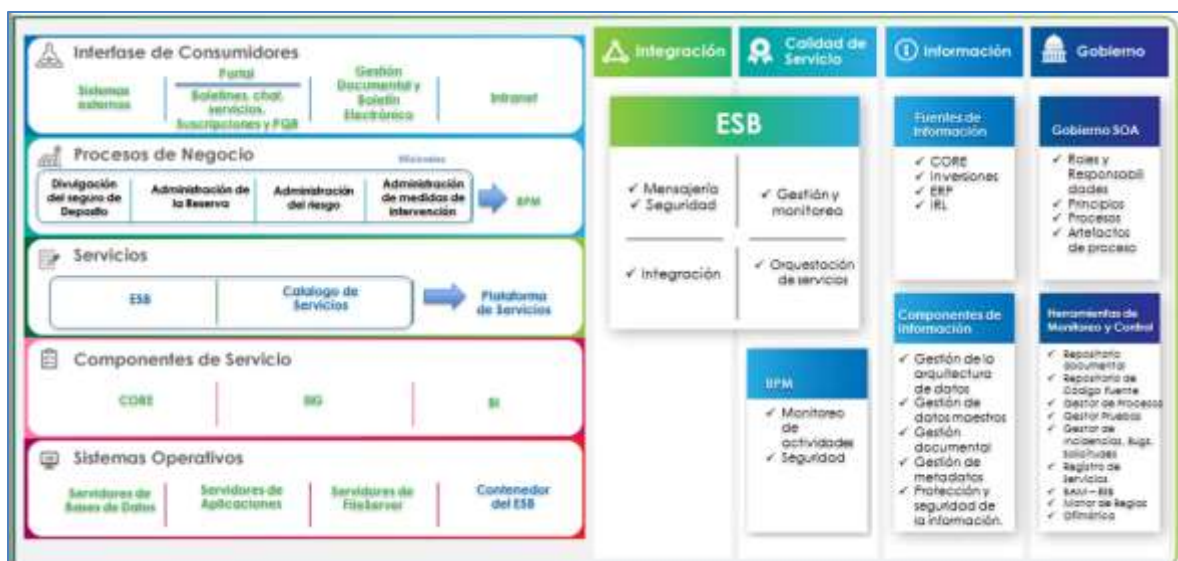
Interfase de Consumidores

Sistemas externos

Portal
Boletines, chat, servicios, Suscripciones y PQR

Gestión Documental y Boletín Electrónico

Intranet

Procesos de Negocio

Misionales

Divulgación del seguro de Depósito

Administración de la Reserva

Administración del riesgo

Administración de medidas de intervención

BPM

Servicios

ESB

Catalogo de Servicios

Plataforma de Servicios

Componentes de Servicio

CORE

SIG

BI

Sistemas Operativos

Servidores de Bases de Datos

Servidores de Aplicaciones

Servidores de FileServer

Contenedor del ESB

Integración

Calidad de Servicio

Información

Gobierno

ESB

✓ Mensajería
✓ Seguridad

✓ Gestión y monitoreo

✓ Integración

✓ Orquestación de servicios

BPM

✓ Monitoreo de actividades
✓ Seguridad

Fuentes de Información

✓ CORE
✓ Inversiones
✓ ERP
✓ IRL

Componentes de Información

✓ Gestión de la arquitectura de datos
✓ Gestión de datos maestros
✓ Gestión documental
✓ Gestión de metadatos
✓ Protección y seguridad de la información.

Gobierno SOA

✓ Roles y Responsabilidades
✓ Principios
✓ Procesos
✓ Artefactos de proceso

Herramientas de Monitoreo y Control

✓ Repositorio documental
✓ Repositorio de Código fuente
✓ Gestor de Procesos
✓ Gestor Pruebas
✓ Gestor de incidencias, Bugs, Solicitudes
✓ Registro de Servicios
✓ BAM – BSS
✓ Motor de Reglas
✓ Ofimática